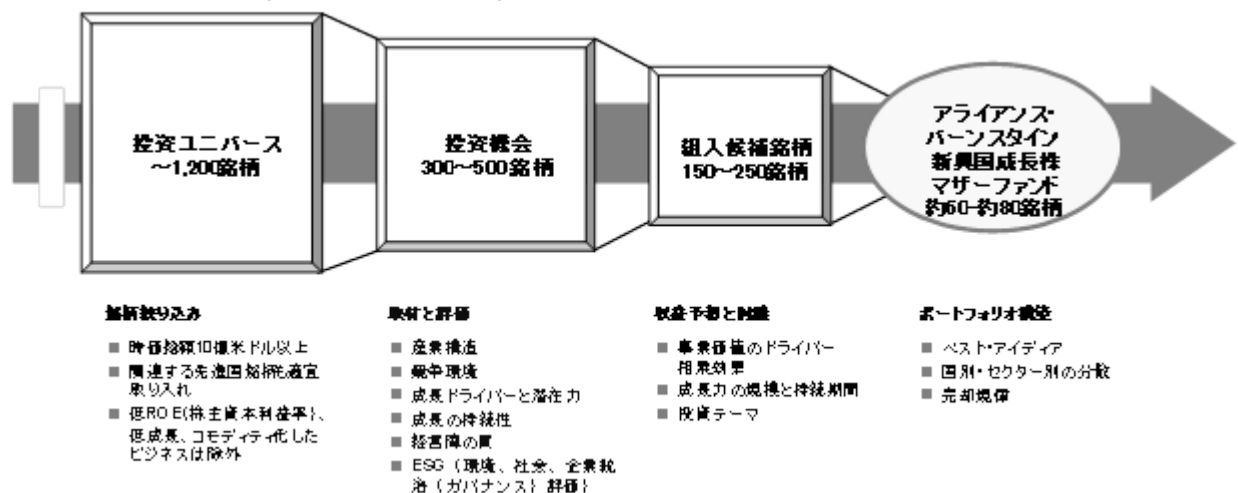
投資ユニバース
~1,200銘柄

投資機会
300~500銘柄

組入候補銘柄
150~250銘柄

アライアンス・バーンスタイン新興国成長株マザーファンド
約60~約80銘柄

銘柄絞り込み
■ 時価総額10億米ドル以上
■ 関連する先進国銘柄も適宜取り入れ
■ 低ROE(株主資本利益率)、低成長、コモディティ化したビジネスは除外

取材と評価
■ 産業構造
■ 競争環境
■ 成長ドライバーと潜在力
■ 成長の持続性
■ 参入障壁
■ ESG（環境、社会、企業統治（ガバナンス）評価）

収益予想と検証
■ 事業価値のドライバー
相乗効果
■ 成長力の規模と持続期間
■ 投資テーマ

ポートフォリオ構築
■ ベスト・アイディア
■ 国別・セクター別の分散
■ 売却規律